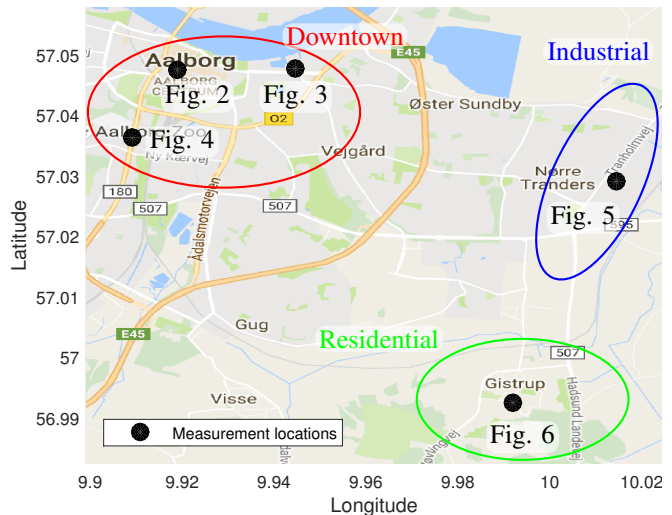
Downtown
Industrial
Residential
Aalborg
AALBORG CENTRUM
Fig. 2
Fig. 3
Fig. 4
Fig. 5
Fig. 6
E45
O2
Øster Sundby
Aalborg Zoo
Ny Kærvej
Vejgård
180
507
507
Nørre Tranders
Tranholmvej
595
Ådalsmotorvejen
E45
Gug
507
Gistrup
Hadsund Landevej
Visse
Measurement locations
57.05
57.04
57.03
57.02
57.01
57
56.99
Latitude
9.9
9.92
9.94
9.96
9.98
10
10.02
Longitude